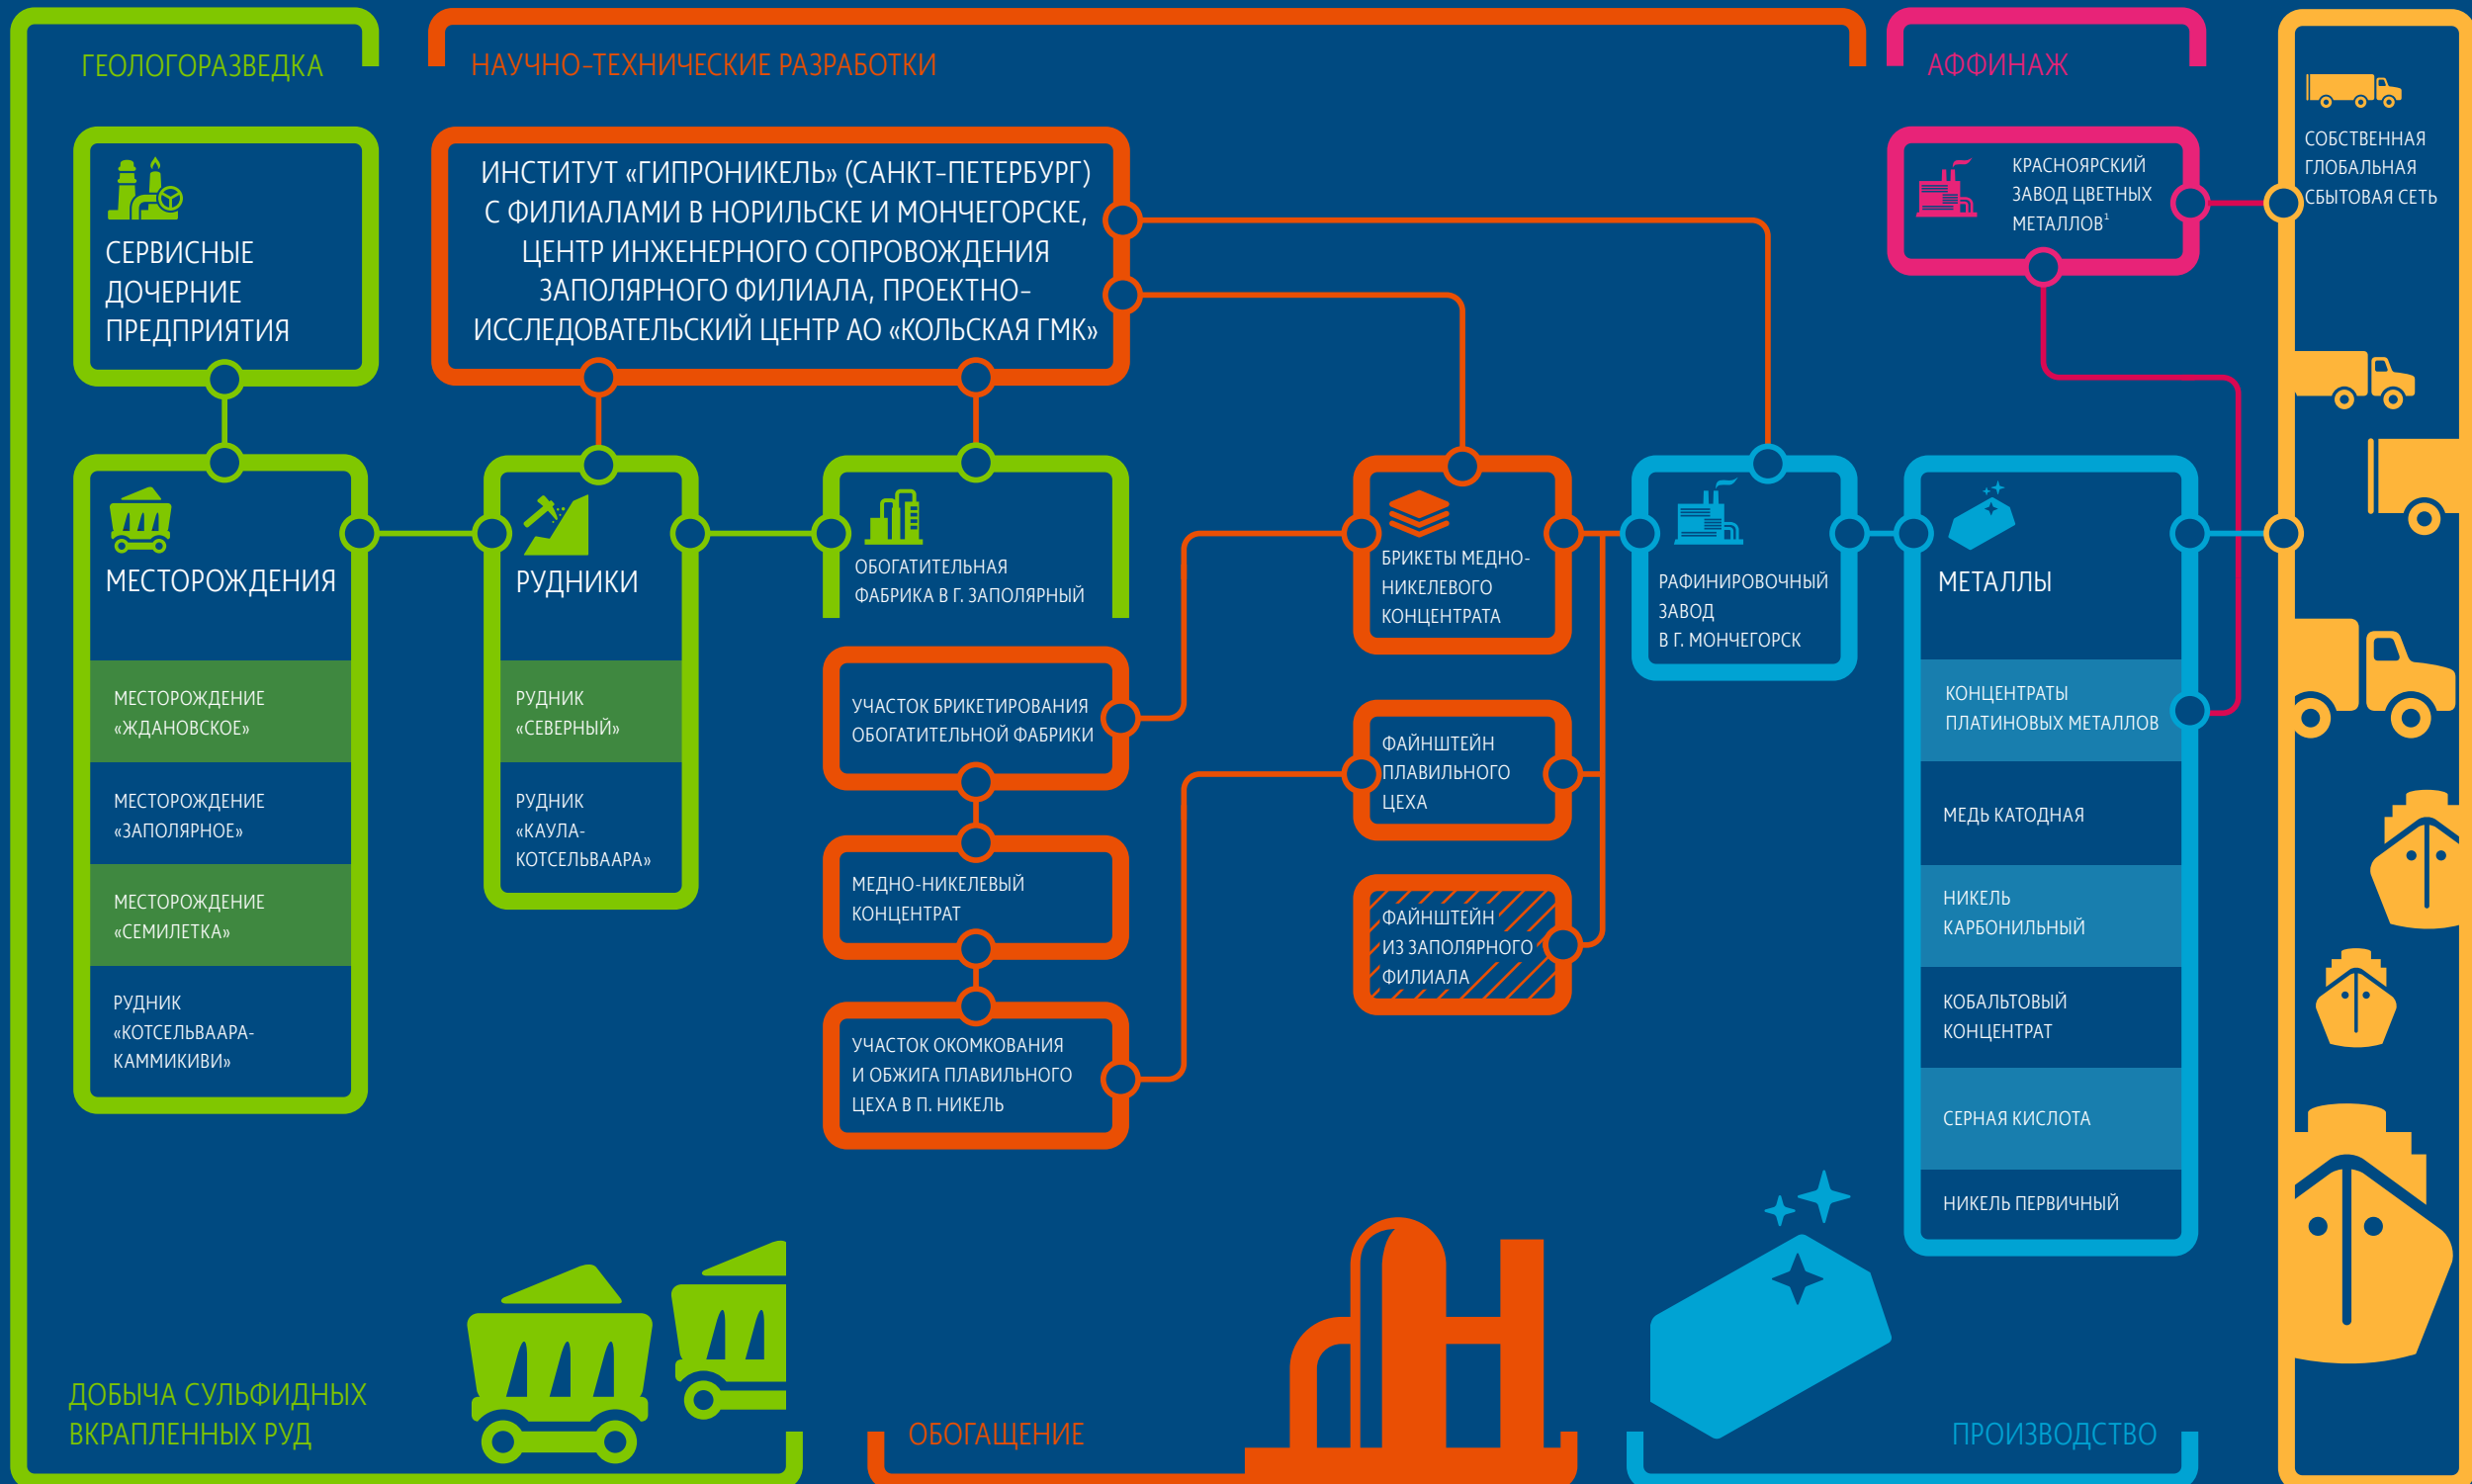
ГЕОЛОГОРАЗВЕДКА

НАУЧНО-ТЕХНИЧЕСКИЕ РАЗРАБОТКИ

АФФИНАЖ

СОБСТВЕННАЯ ГЛОБАЛЬНАЯ СБЫТОВАЯ СЕТЬ

СЕРВИСНЫЕ ДОЧЕРНИЕ ПРЕДПРИЯТИЯ

ИНСТИТУТ «ГИПРОНИКЕЛЬ» (САНКТ-ПЕТЕРБУРГ) С ФИЛИАЛАМИ В НОРИЛЬСКЕ И МОНЧЕГОРСКЕ, ЦЕНТР ИНЖЕНЕРНОГО СОПРОВОЖДЕНИЯ ЗАПОЛЯРНОГО ФИЛИАЛА, ПРОЕКТНО-ИССЛЕДОВАТЕЛЬСКИЙ ЦЕНТР АО «КОЛЬСКАЯ ГМК»

КРАСНОЯРСКИЙ ЗАВОД ЦВЕТНЫХ МЕТАЛЛОВ$^1$

МЕСТОРОЖДЕНИЯ

МЕСТОРОЖДЕНИЕ «ЖДАНОВСКОЕ»

МЕСТОРОЖДЕНИЕ «ЗАПОЛЯРНОЕ»

МЕСТОРОЖДЕНИЕ «СЕМИЛЕТКА»

РУДНИК «КОТСЕЛЬВААРА-КАММИКИВИ»

РУДНИКИ

РУДНИК «СЕВЕРНЫЙ»

РУДНИК «КАУЛА-КОТСЕЛЬВААРА»

ОБОГАТИТЕЛЬНАЯ ФАБРИКА В Г. ЗАПОЛЯРНЫЙ

УЧАСТОК БРИКЕТИРОВАНИЯ ОБОГАТИТЕЛЬНОЙ ФАБРИКИ

МЕДНО-НИКЕЛЕВЫЙ КОНЦЕНТРАТ

УЧАСТОК ОКОМКОВАНИЯ И ОБЖИГА ПЛАВИЛЬНОГО ЦЕХА В П. НИКЕЛЬ

БРИКЕТЫ МЕДНО-НИКЕЛЕВОГО КОНЦЕНТРАТА

ФАЙНШТЕЙН ПЛАВИЛЬНОГО ЦЕХА

ФАЙНШТЕЙН ИЗ ЗАПОЛЯРНОГО ФИЛИАЛА

РАФИНИРОВОЧНЫЙ ЗАВОД В Г. МОНЧЕГОРСК

МЕТАЛЛЫ

КОНЦЕНТРАТЫ ПЛАТИНОВЫХ МЕТАЛЛОВ

МЕДЬ КАТОДНАЯ

НИКЕЛЬ КАРБОНИЛЬНЫЙ

КОБАЛЬТОВЫЙ КОНЦЕНТРАТ

СЕРНАЯ КИСЛОТА

НИКЕЛЬ ПЕРВИЧНЫЙ

ДОБЫЧА СУЛЬФИДНЫХ ВКРАПЛЕННЫХ РУД

ОБОГАЩЕНИЕ

ПРОИЗВОДСТВО